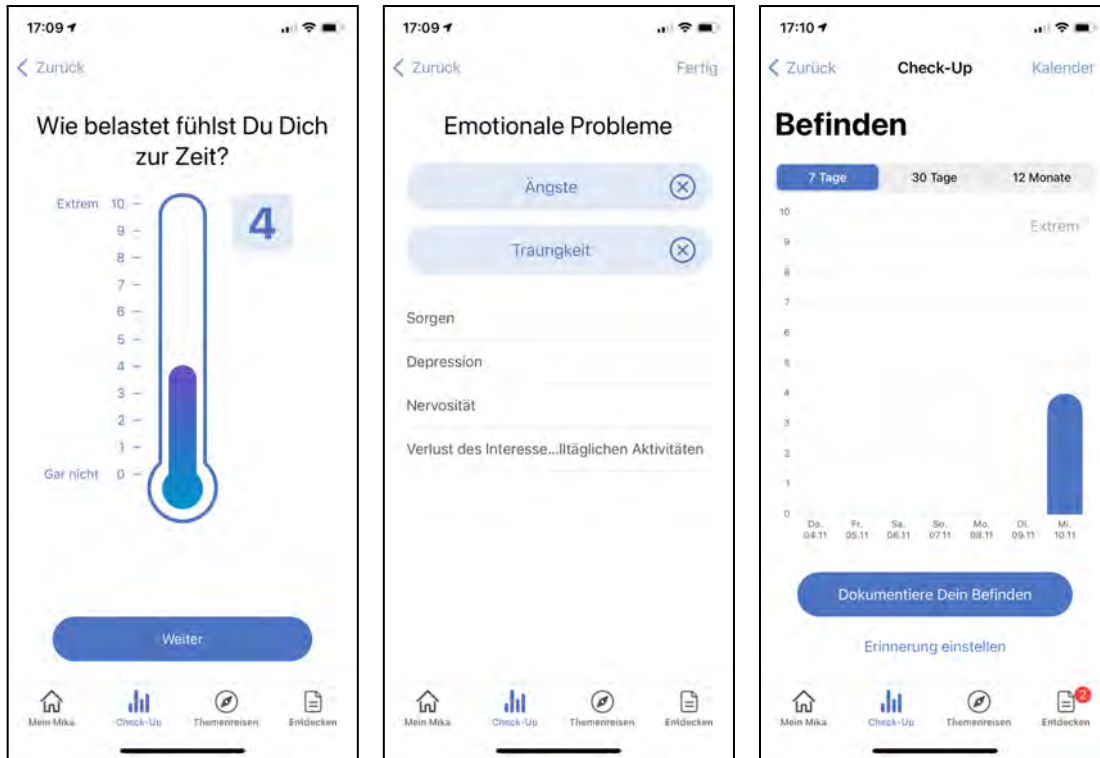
17:09

Zurück

Wie belastet fühlst Du Dich zur Zeit?

Extrem 10
9
8
7
6
5
4
3
2
1
Gar nicht 0

4

Weiter

Mein Mika
Check-Up
Themenreisen
Entdecken

17:09

Zurück
Fertig

Emotionale Probleme

Ängste

Traurigkeit

Sorgen

Depression

Nervosität

Verlust des Interesse...lltäglichen Aktivitäten

Mein Mika
Check-Up
Themenreisen
Entdecken

17:10

Zurück
Check-Up
Kalender

Befinden

7 Tage
30 Tage
12 Monate

10
9
8
7
6
5
4
3
2
1
0

Extrem

Do. 04.11
Fr. 05.11
Sa. 06.11
So. 07.11
Mo. 08.11
Di. 09.11
Mi. 10.11

Dokumentiere Dein Befinden

Erinnerung einstellen

Mein Mika
Check-Up
Themenreisen
2
Entdecken